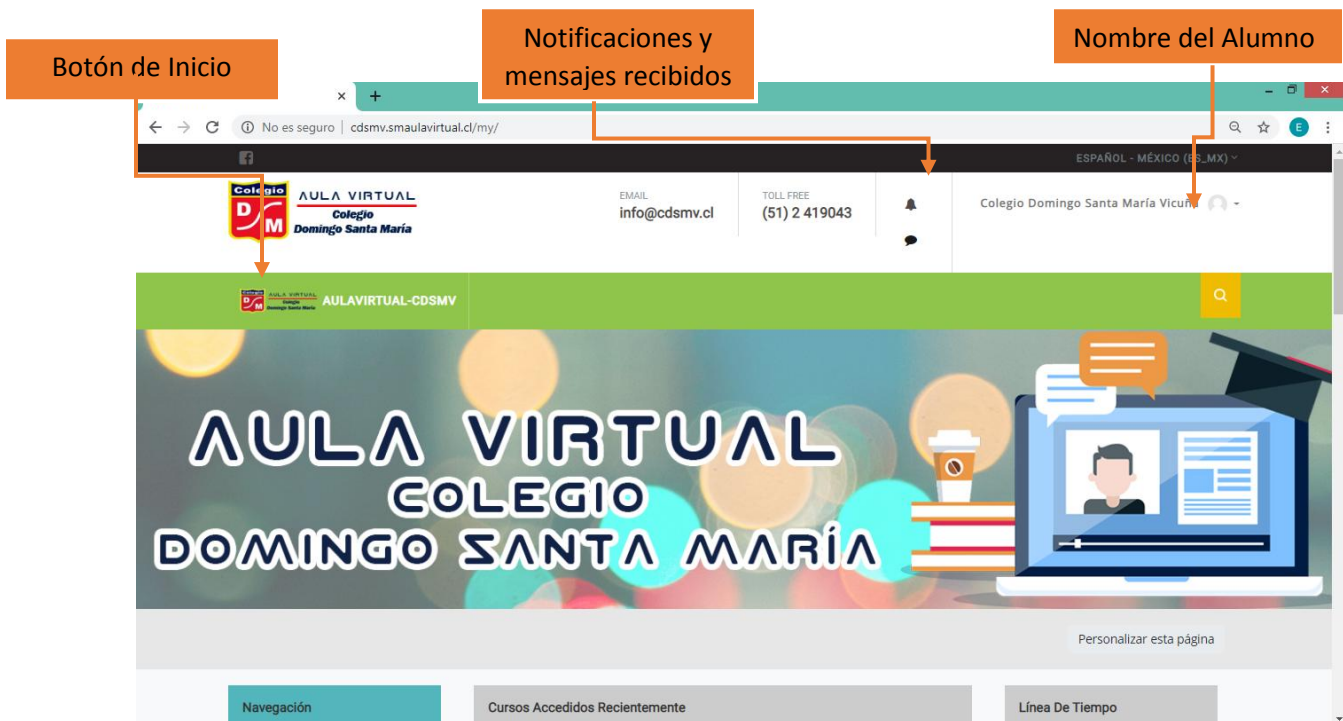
Botón de Inicio

Notificaciones y mensajes recibidos

Nombre del Alumno

No es seguro | cdsmv.smaulavirtual.cl/my/

ESPAÑOL - MÉXICO (ES_MX)

Colegio D M AULA VIRTUAL Colegio Domingo Santa María

EMAIL
info@cdsmv.cl

TOLL FREE
(51) 2 419043

Colegio Domingo Santa María Vicuña

AULAVIRTUAL-CDSMV

AULA VIRTUAL
COLEGIO
DOMINGO SANTA MARÍA

Personalizar esta página

Navegación

Cursos Accedidos Recientemente

Línea De Tiempo